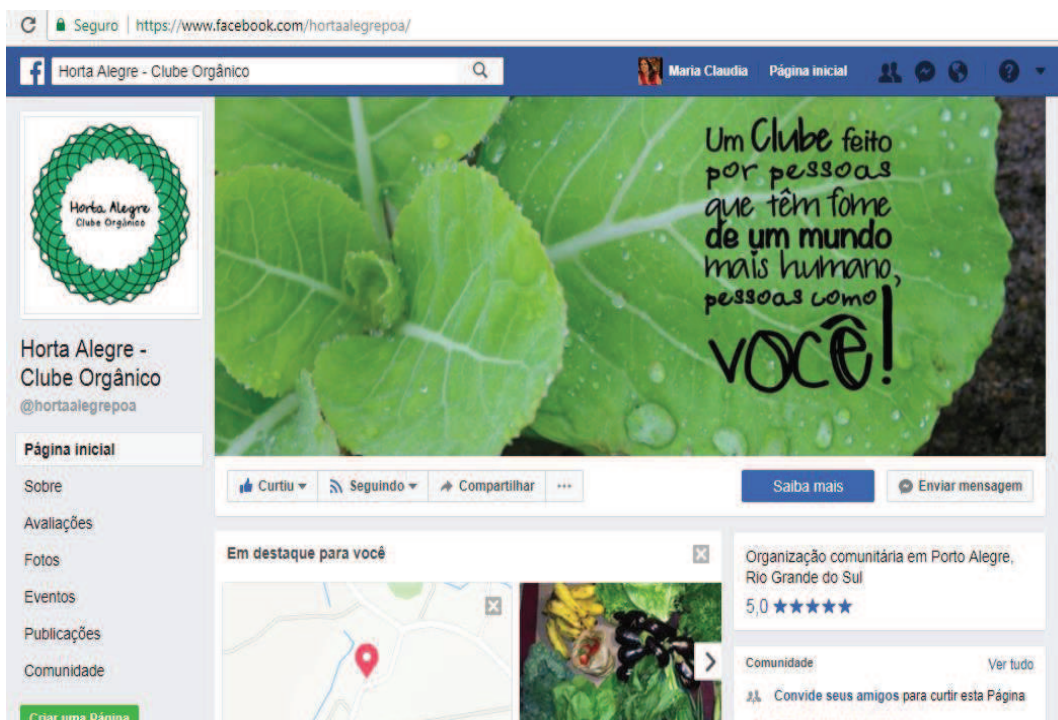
Seguro | https://www.facebook.com/hortaalegrepoa/

Horta Alegre - Clube Orgânico

Maria Claudia Página inicial

Horta Alegre
Clube Orgânico

Um Clube feito por pessoas que têm fome de um mundo mais humano, pessoas como você!

Horta Alegre - Clube Orgânico
@hortaalegrepoa

Página inicial
Sobre
Avaliações
Fotos
Eventos
Publicações
Comunidade
Criar uma Página

Curtiu ▾ Seguindo ▾ Compartilhar ···

Saiba mais

Enviar mensagem

Em destaque para você

Organização comunitária em Porto Alegre, Rio Grande do Sul
5,0 ★★★★★

Comunidade
Ver tudo
Convide seus amigos para curtir esta Página